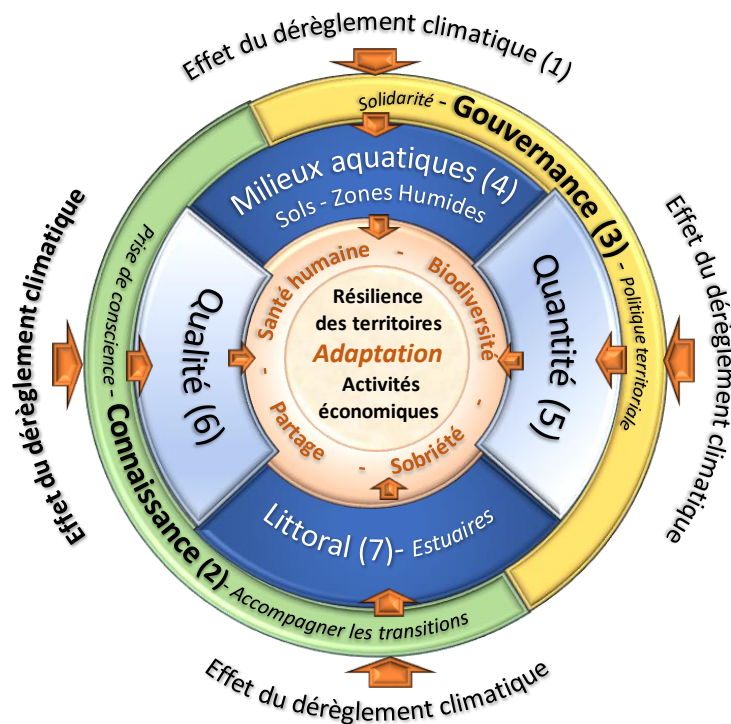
Effet du dérèglement climatique (1)

Effet du dérèglement climatique

Effet du dérèglement climatique

Effet du dérèglement climatique

Solidarité - Gouvernance (3) - Politique territoriale

Prise de conscience - Connaissance (2) - Accompagner les transitions

Milieux aquatiques (4)
Sols - Zones Humides

Qualité (6)

Quantité (5)

Littoral (7)- Estuaires

Santé humaine - Biodiversité - Sobriété - Partage -

Résilience des territoires
Adaptation
Activités économiques